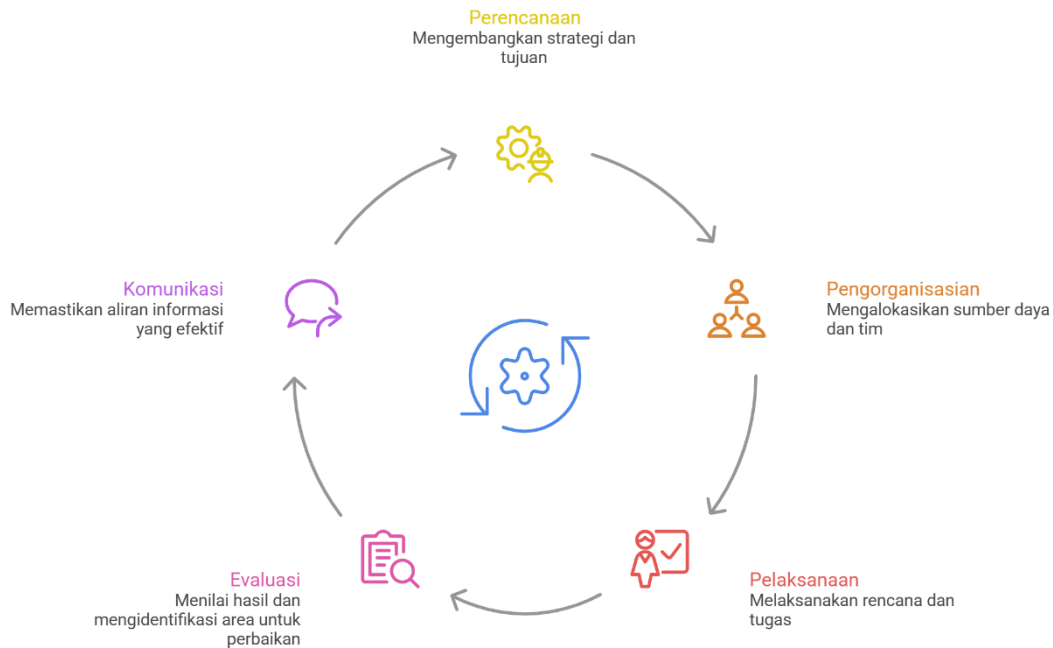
Perencanaan
Mengembangkan strategi dan tujuan

Pengorganisasian
Mengalokasikan sumber daya dan tim

Pelaksanaan
Melaksanakan rencana dan tugas

Evaluasi
Menilai hasil dan mengidentifikasi area untuk perbaikan

Komunikasi
Memastikan aliran informasi yang efektif